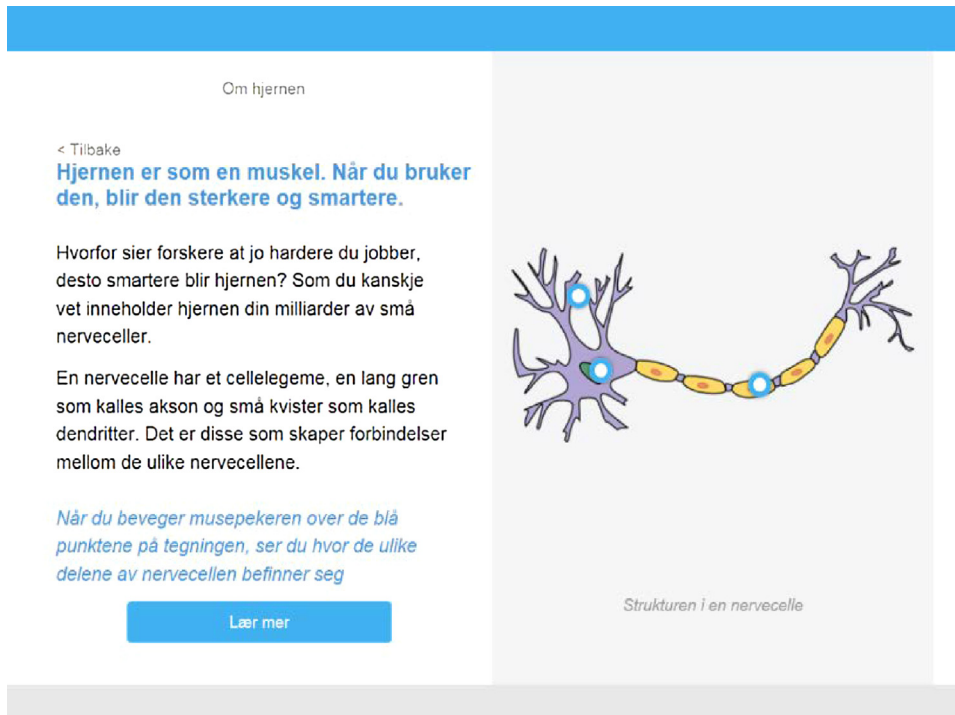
Om hjernen

< Tilbake

Hjernen er som en muskel. Når du bruker den, blir den sterkere og smartere.

Hvorfor sier forskere at jo hardere du jobber, desto smartere blir hjernen? Som du kanskje vet inneholder hjernen din milliarder av små nerveceller.

En nervecelle har et cellelegeme, en lang gren som kalles akson og små kvister som kalles dendritter. Det er disse som skaper forbindelser mellom de ulike nervecellene.

Når du beveger musepekeren over de blå punktene på tegningen, ser du hvor de ulike delene av nervecellen befinner seg

Lær mer

Strukturen i en nervecelle